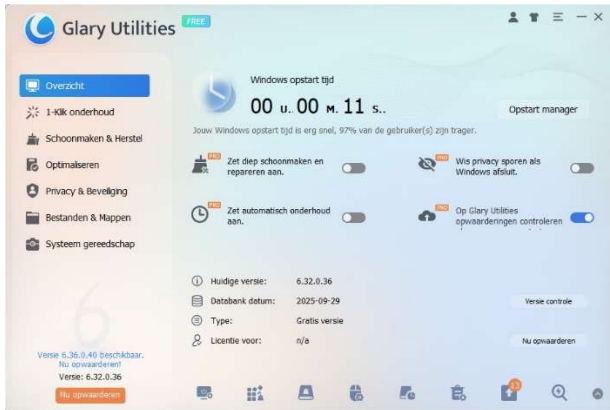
Glary Utilities FREE

Overzicht
1-Klik onderhoud
Schoonmaken & Herstel
Optimaliseren
Privacy & Beveiliging
Bestanden & Mappen
Systeem gereedschap

Windows opstart tijd
00 u. 00 m. 11 s..
Opstart manager
Jouw Windows opstart tijd is erg snel, 97% van de gebruiker(s) zijn trager.

PRO Zet diep schoonmaken en repareren aan.
PRO Wis privacy sporen als Windows afsluit.
PRO Zet automatisch onderhoud aan.
PRO Op Glary Utilities opwaarderingen controleren

Huidige versie: 6.32.0.36
Databank datum: 2025-09-29
Versie controle
Type: Gratis versie
Licentie voor: n/a
Nu opwaarderen

Versie 6.36.0.40 beschikbaar.
Nu opwaarderen!
Versie: 6.32.0.36
Nu opwaarderen

13